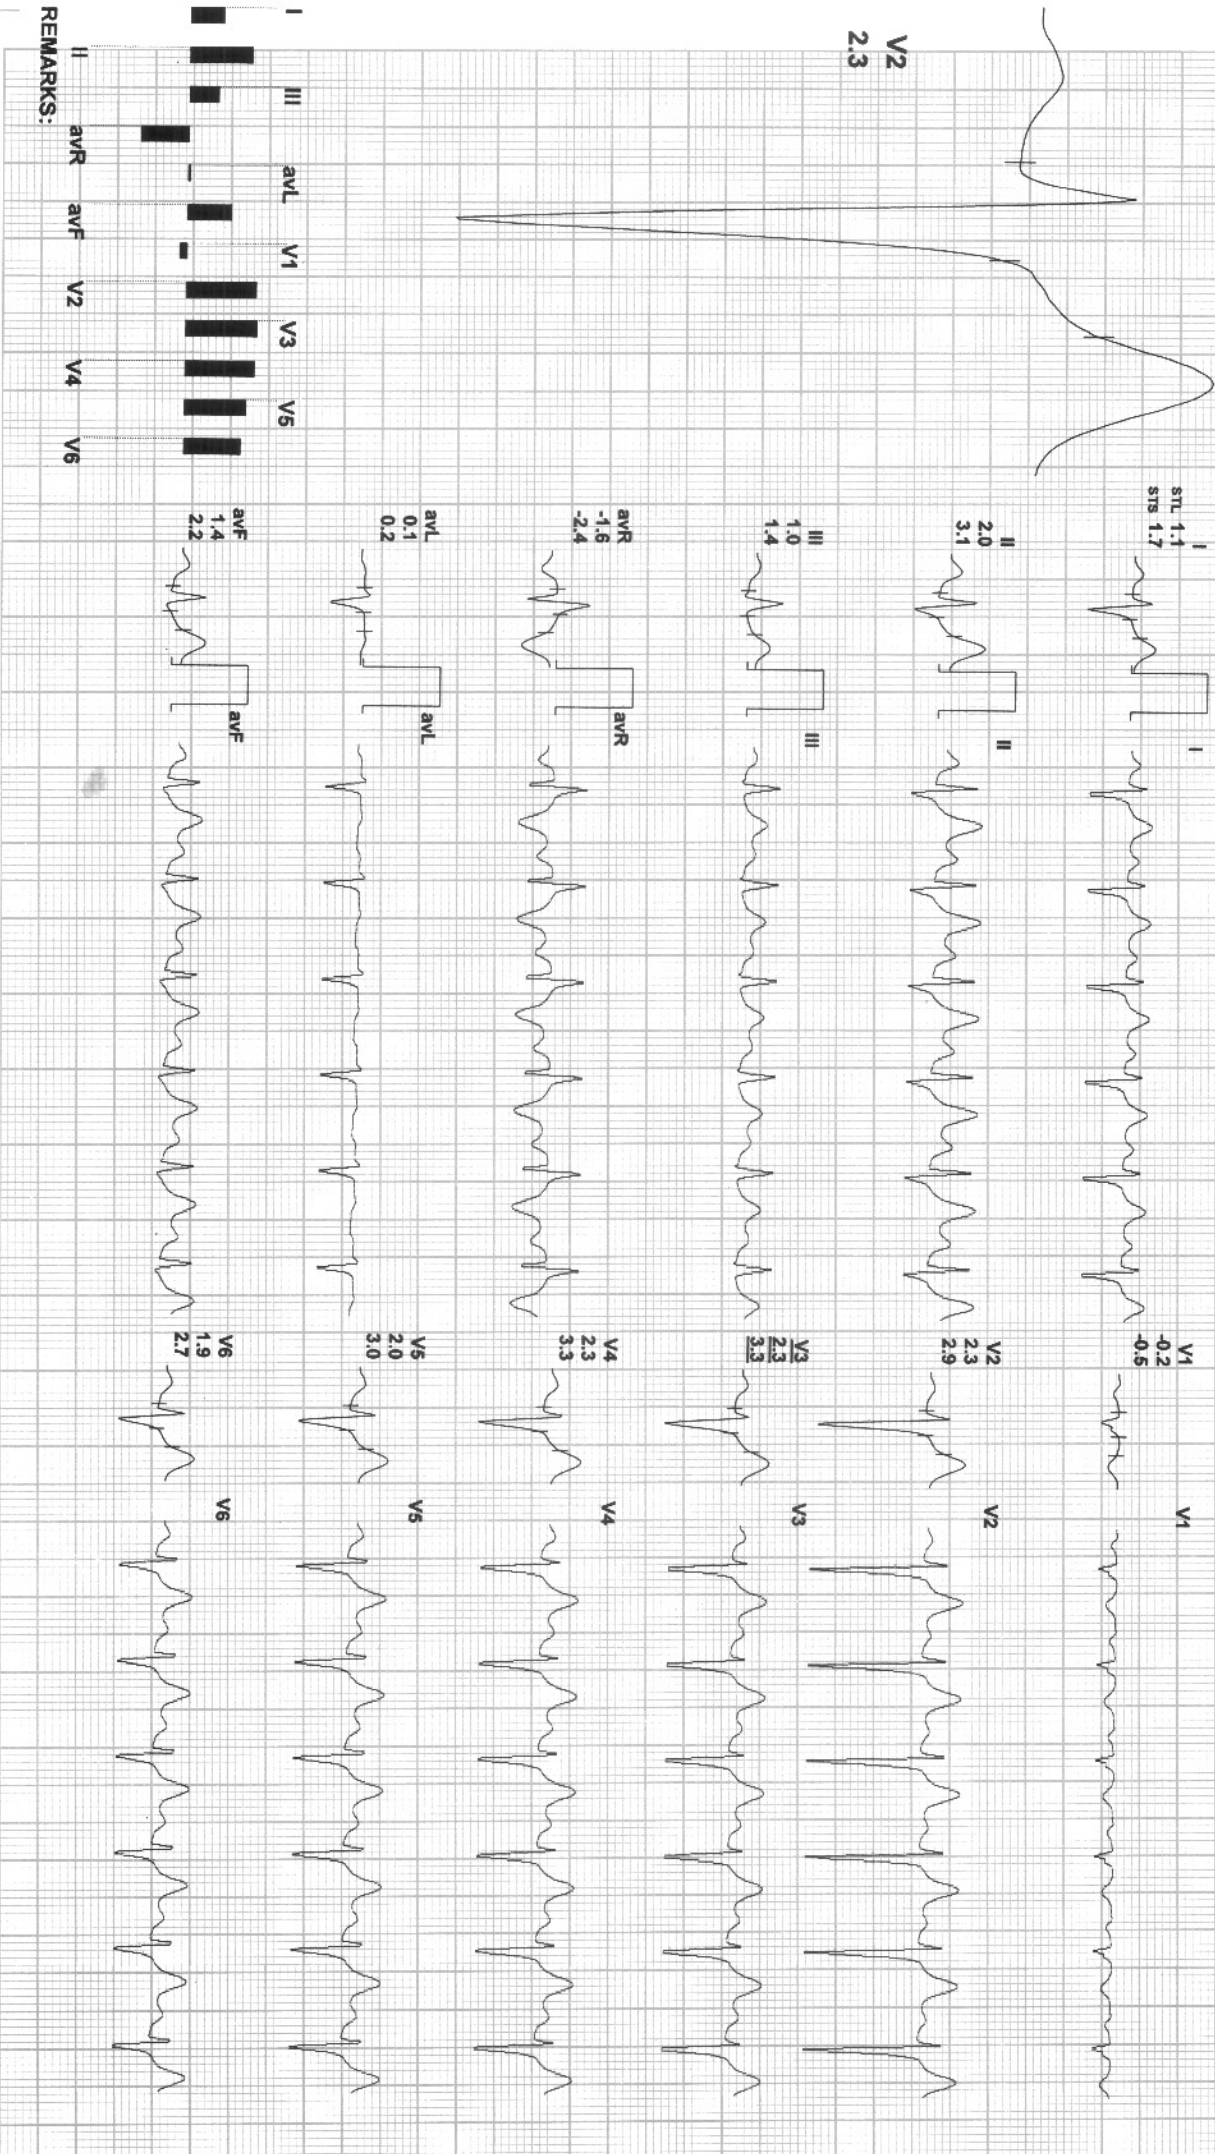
V2
2.3

I
STL 1.1
STS 1.7

II
2.0
3.1

III
1.0
1.4

avR
-1.6
-2.4

avL
0.1
0.2

avF
1.4
2.2

I
II
III
avR
avL
avF

V1
-0.2
-0.5

V2
2.3
2.9

V3
2.3
3.3

V4
2.3
3.3

V5
2.0
3.0

V6
1.9
2.7

V1
V2
V3
V4
V5
V6

I
II
III
avR
avL
avF
V1
V2
V3
V4
V5
V6

REMARKS: